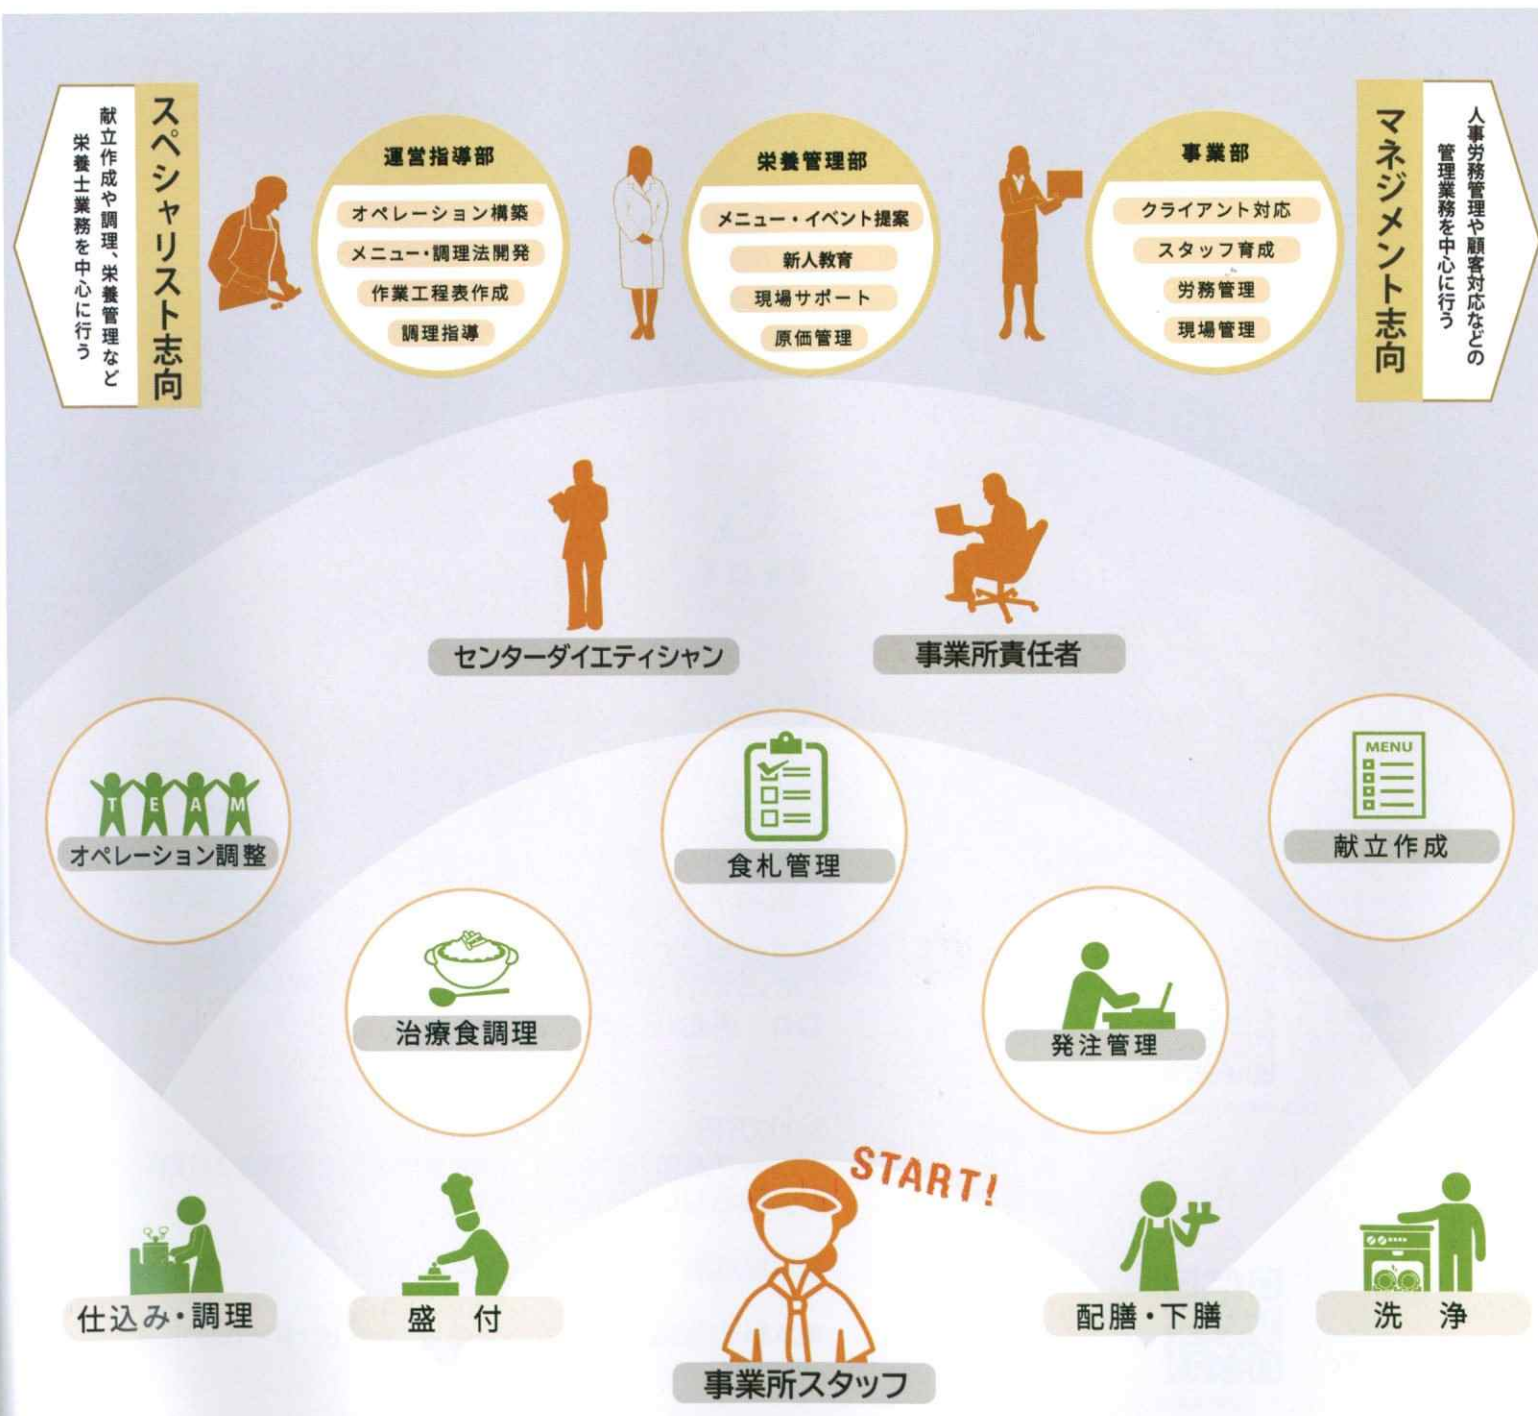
スペシャリスト志向

献立作成や調理、栄養管理など栄養士業務を中心に行う

運営指導部
オペレーション構築
メニュー・調理法開発
作業工程表作成
調理指導

栄養管理部
メニュー・イベント提案
新人教育
現場サポート
原価管理

事業部
クライアント対応
スタッフ育成
労務管理
現場管理

マネジメント志向

人事労務管理や顧客対応などの管理業務を中心に行う

センターダイエティシャン

事業所責任者

TEAM
オペレーション調整

食札管理

MENU
献立作成

治療食調理

発注管理

START!

仕込み・調理

盛　付

配膳・下膳

洗　浄

事業所スタッフ